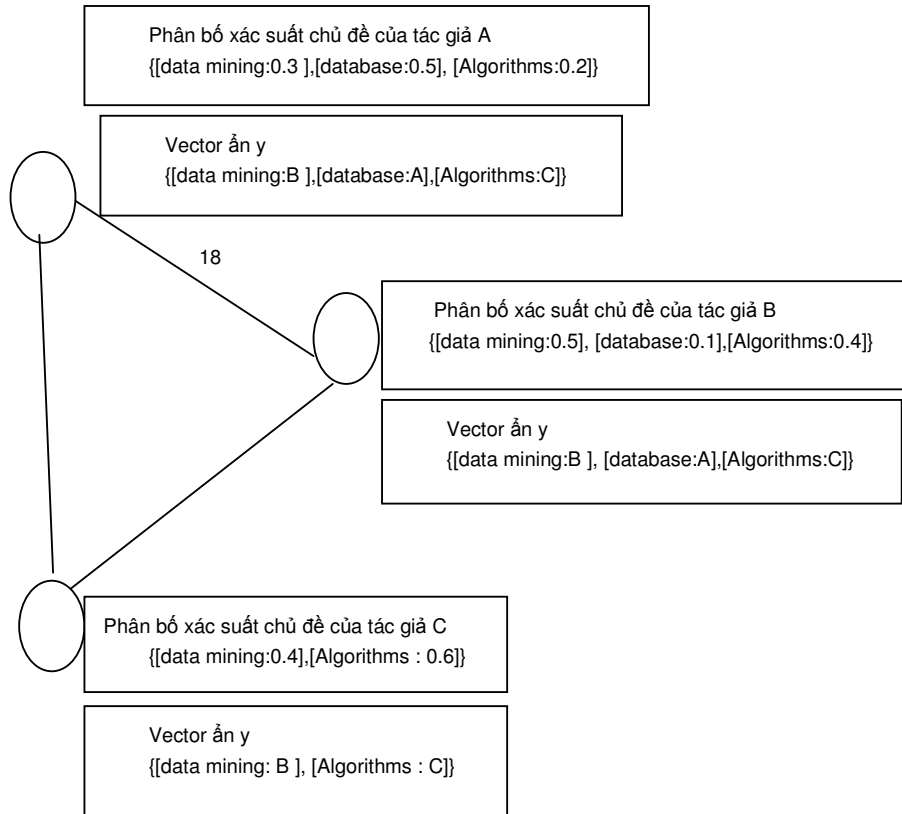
Phân bố xác suất chủ đề của tác giả A
{[data mining:0.3 ],[database:0.5], [Algorithms:0.2]}

Vector ẩn y
{[data mining:B ],[database:A],[Algorithms:C]}

18

Phân bố xác suất chủ đề của tác giả B
{[data mining:0.5], [database:0.1],[Algorithms:0.4]}

Vector ẩn y
{[data mining:B ], [database:A],[Algorithms:C]}

Phân bố xác suất chủ đề của tác giả C
{[data mining:0.4],[Algorithms : 0.6]}

Vector ẩn y
{[data mining: B ], [Algorithms : C]}